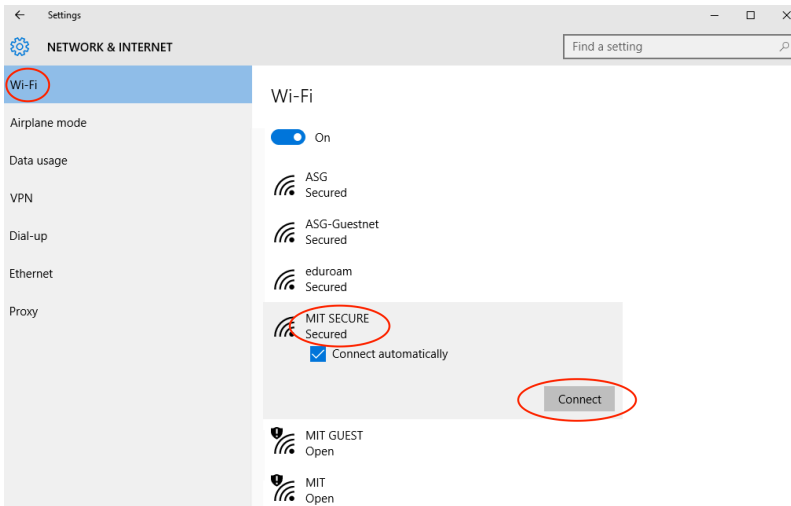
Settings

NETWORK & INTERNET

Find a setting

Wi-Fi

Airplane mode

Data usage

VPN

Dial-up

Ethernet

Proxy

Wi-Fi

On

ASG
Secured

ASG-Guestnet
Secured

eduroam
Secured

MIT SECURE
Secured

Connect automatically

Connect

MIT GUEST
Open

MIT
Open